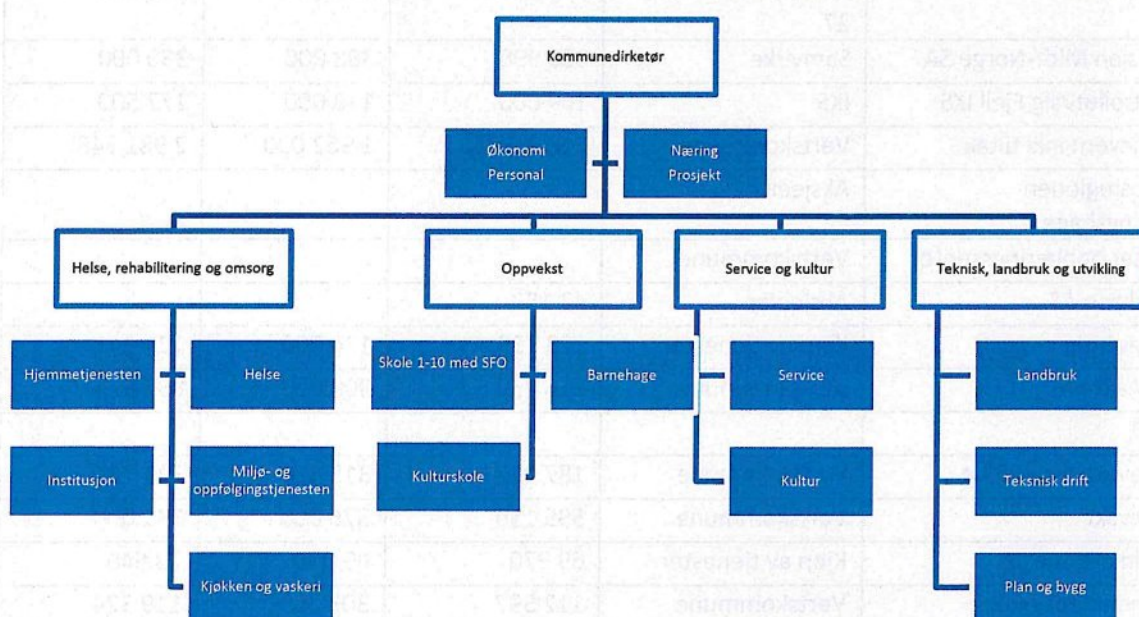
Kommunedirektør

Økonomi
Personal

Næring
Prosjekt

Helse, rehabilitering og omsorg

Hjemmetjenesten

Helse

Institusjon

Miljø- og oppfølgingstjenesten

Kjøkken og vaskeri

Oppvekst

Skole 1-10 med SFO

Barnehage

Kulturskole

Service og kultur

Service

Kultur

Teknisk, landbruk og utvikling

Landbruk

Teksnisk drift

Plan og bygg